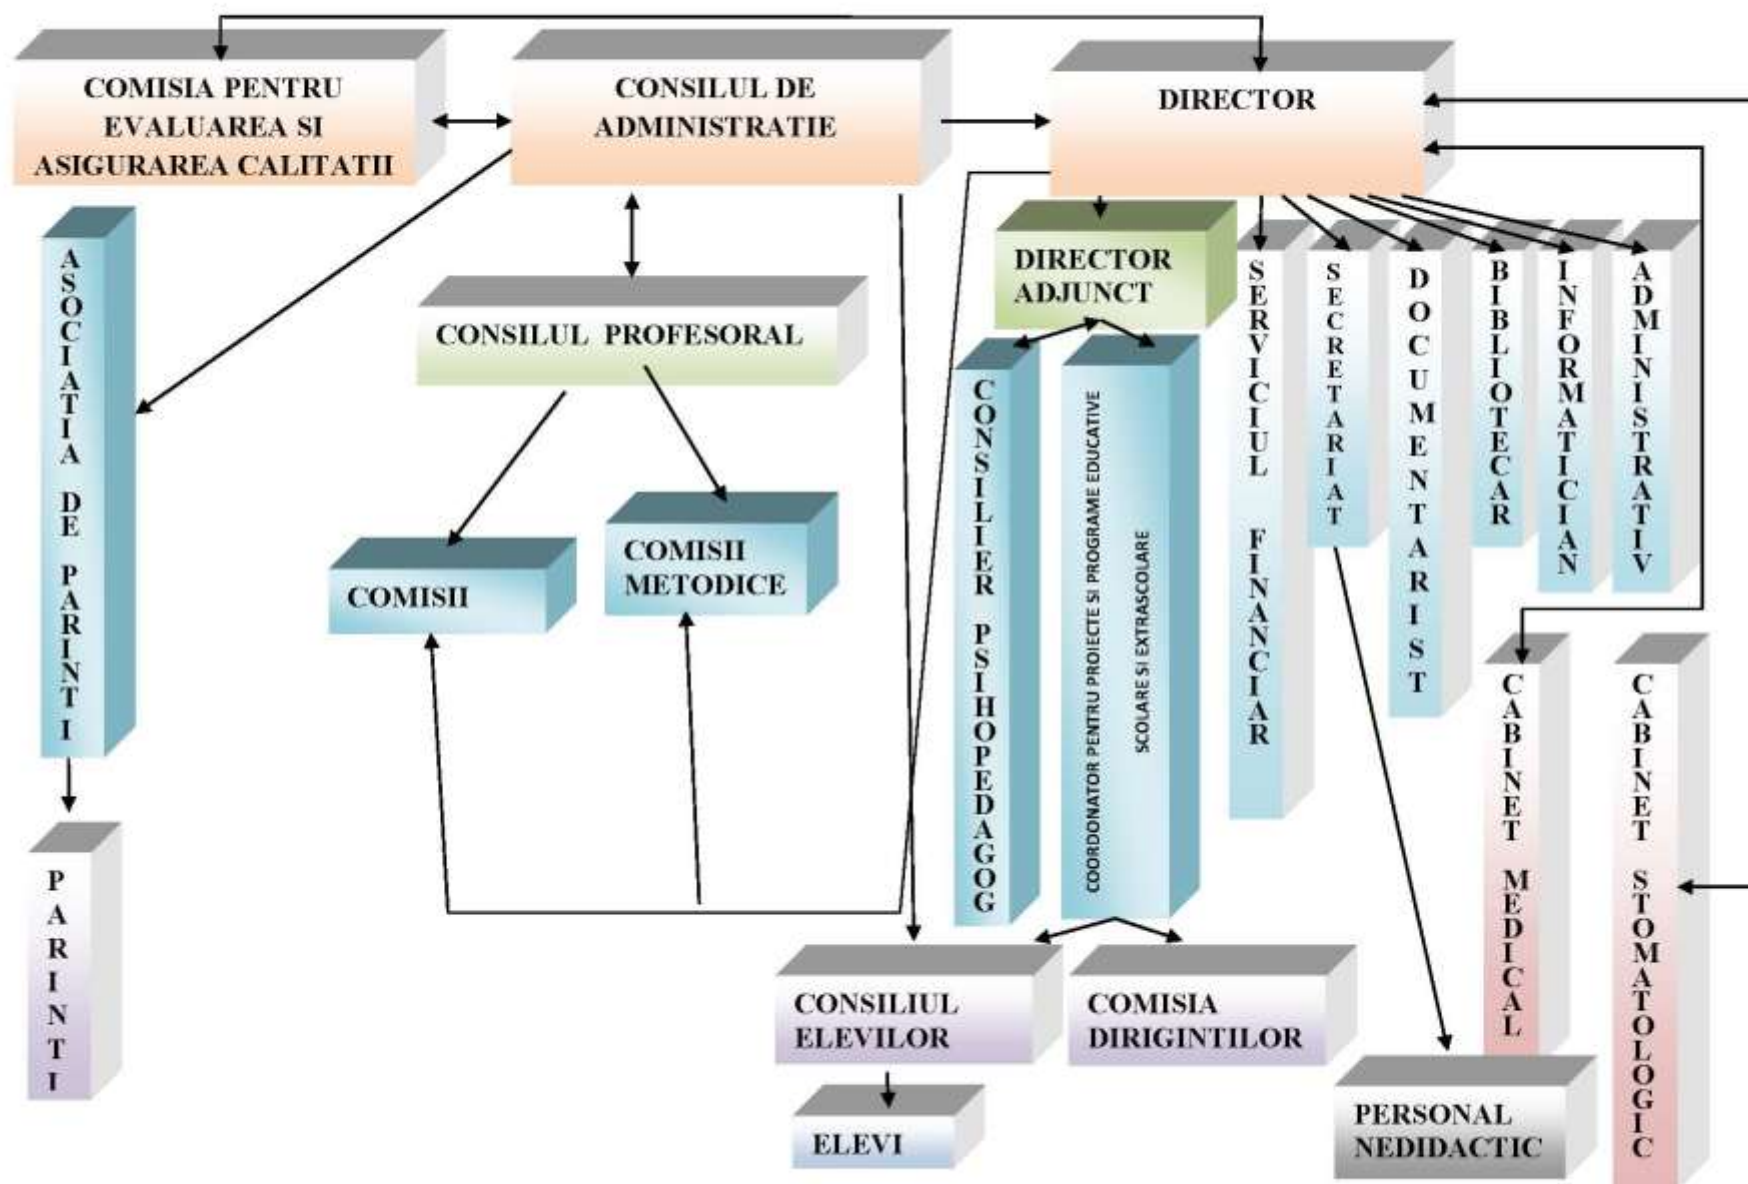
COMISIA PENTRU EVALUAREA SI ASIGURAREA CALITATII

CONSILUL DE ADMINISTRATIE

DIRECTOR

ASOCIATIA DE PARINTI

PARINTI

CONSILUL PROFESORAL

COMISII

COMISII METODICE

DIRECTOR ADJUNCT

CONSILIER PSIHOPEDAGOG

COORDONATOR PENTRU PROIECTE SI PROGRAME EDUCATIVE SCOLARE SI EXTRASCOLARE

SERVICIUL FINANCIAR

SECRETARIAT

DOCUMENTARIST

BIBLIOTECAR

INFORMATICIAN

ADMINISTRATIV

CABINET MEDICAL

CABINET STOMATOLOGIC

CONSILIUL ELEVILOR

COMISIA DIRIGINTILOR

ELEVI

PERSONAL NEDIDACTIC